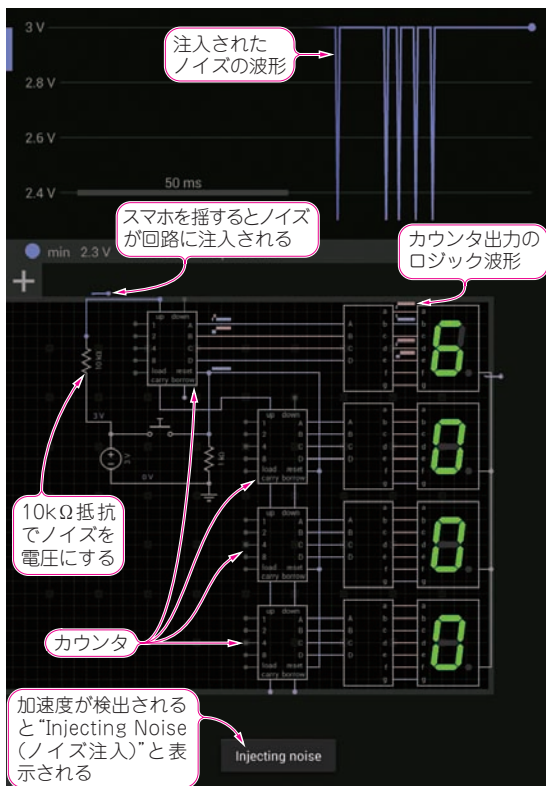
3 V
2.8 V
2.6 V
2.4 V
50 ms
注入された
ノイズの波形
スマホを揺するとノイズが回路に注入される
min 2.3 V
カウンタ出力のロジック波形
+
10 kΩ
3V
0V
1 kΩ
3V
up down
1 A
2 B
4 C
8 D
load reset
carry borrow
A a
B b
C c
D d
e
f
g
6
0
0
0
10kΩ抵抗でノイズを電圧にする
カウンタ
加速度が検出されると"Injecting Noise(ノイズ注入)"と表示される
Injecting noise